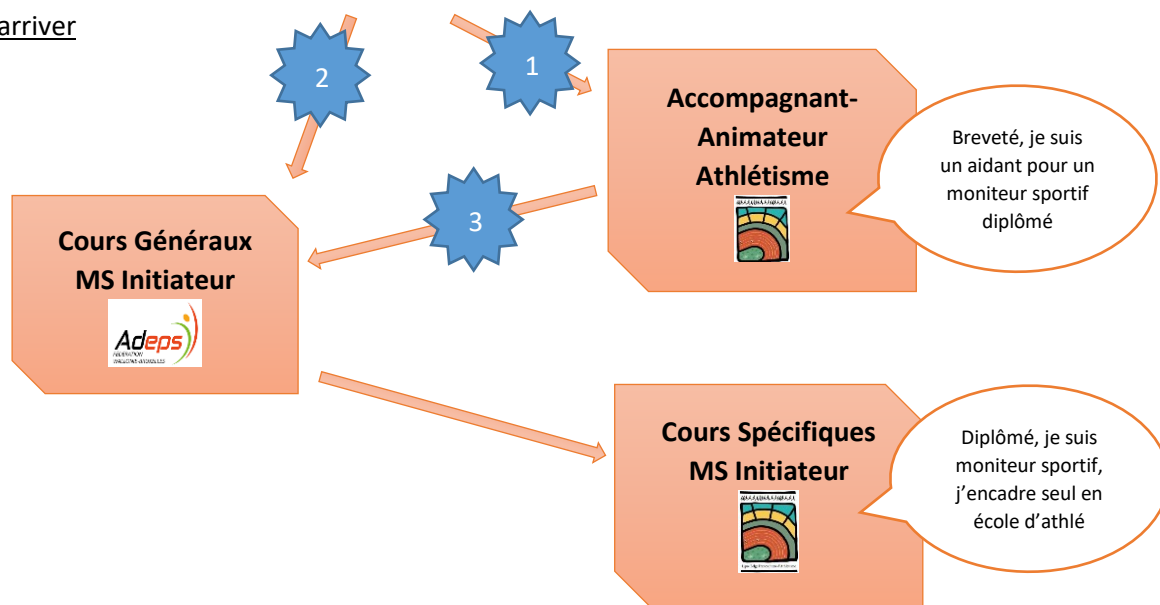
arriver

2

1

Accompagnant-Animateur Athlétisme

Breveté, je suis un aidant pour un moniteur sportif diplômé

3

Cours Généraux MS Initiateur

Adeps

Cours Spécifiques MS Initiateur

Diplômé, je suis moniteur sportif, j'encadre seul en école d'athlé